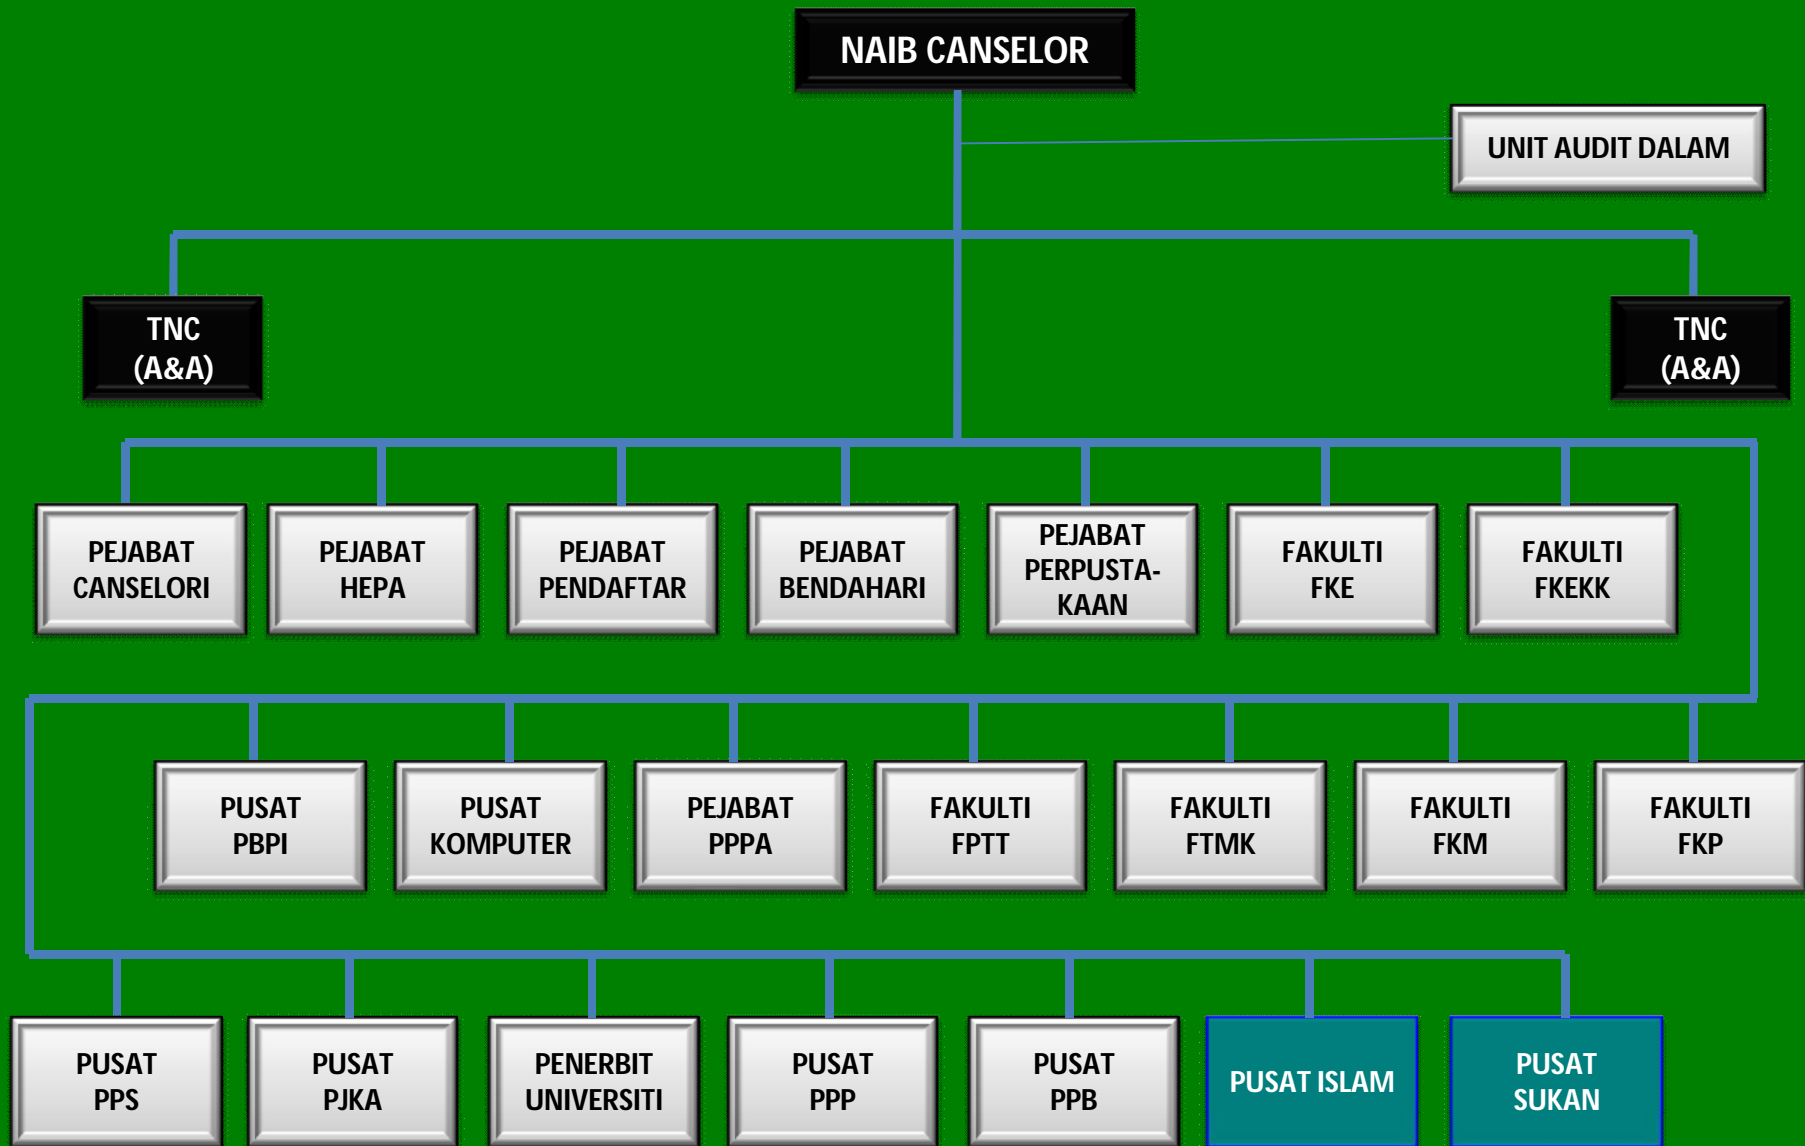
NAIB CANSELOR

UNIT AUDIT DALAM

TNC (A&A)

TNC (A&A)

PEJABAT CANSELORI

PEJABAT HEPA

PEJABAT PENDAFTAR

PEJABAT BENDAHARI

PEJABAT PERPUSTAKAAN

FAKULTI FKE

FAKULTI FKEKK

PUSAT PBPI

PUSAT KOMPUTER

PEJABAT PPPA

FAKULTI FPTT

FAKULTI FTMK

FAKULTI FKM

FAKULTI FKP

PUSAT PPS

PUSAT PJKA

PENERBIT UNIVERSITI

PUSAT PPP

PUSAT PPB

PUSAT ISLAM

PUSAT SUKAN